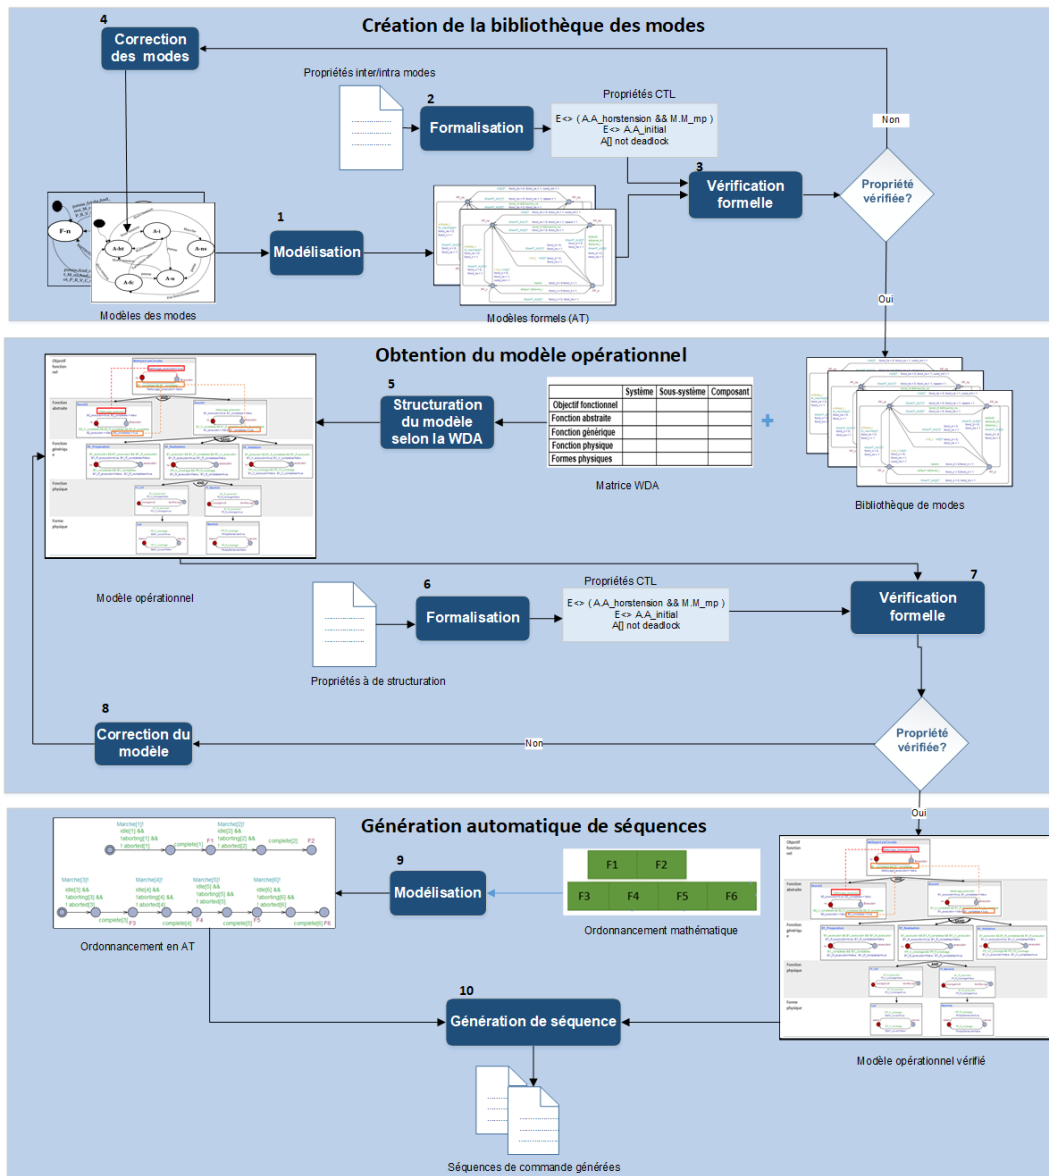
Création de la bibliothèque des modes

4
Correction des modes

Propriétés inter/intra modes

2
Formalisation

Propriétés CTL
E<> ( A.A_horstension && M.M_mp )
E<> A.A_initial
A[] not deadlock

Non

3
Vérification formelle

Propriété vérifiée?

F-n
A-hr
A-i
A-m
A-dc
A-n

1
Modélisation

Modèles des modes

Modèles formels (AT)

Oui

Obtention du modèle opérationnel

5
Structuration du modèle selon la WDA

| | Système | Sous-système | Composant |
|---|---|---|---|
| Objectif fonctionnel | | | |
| Fonction abstraite | | | |
| Fonction générique | | | |
| Fonction physique | | | |
| Formes physiques | | | |

Matrice WDA

+

Bibliothèque de modes

Modèle opérationnel

6
Formalisation

Propriétés CTL
E<> ( A.A_horstension && M.M_mp )
E<> A.A_initial
A[] not deadlock

7
Vérification formelle

Propriétés à de structuration

8
Correction du modèle

Non

Propriété vérifiée?

Oui

Génération automatique de séquences

Marche[1]!
idle[1] &&
!aborting[1] &&
! aborted[1]
complete[1]
P1
Marche[2]!
idle[2] &&
!aborting[2] &&
! aborted[2]
complete[2]
P2
Marche[3]!
idle[3] &&
!aborting[3] &&
! aborted[3]
complete[3]
P3
Marche[4]!
idle[4] &&
!aborting[4] &&
! aborted[4]
complete[4]
P4
Marche[5]!
idle[5] &&
!aborting[5] &&
! aborted[5]
complete[5]
P5
Marche[6]!
idle[6] &&
!aborting[6] &&
! aborted[6]
complete[6]
P6

Ordonnancement en AT

9
Modélisation

F1 F2
F3 F4 F5 F6

Ordonnancement mathématique

10
Génération de séquence

Modèle opérationnel vérifié

Séquences de commande générées